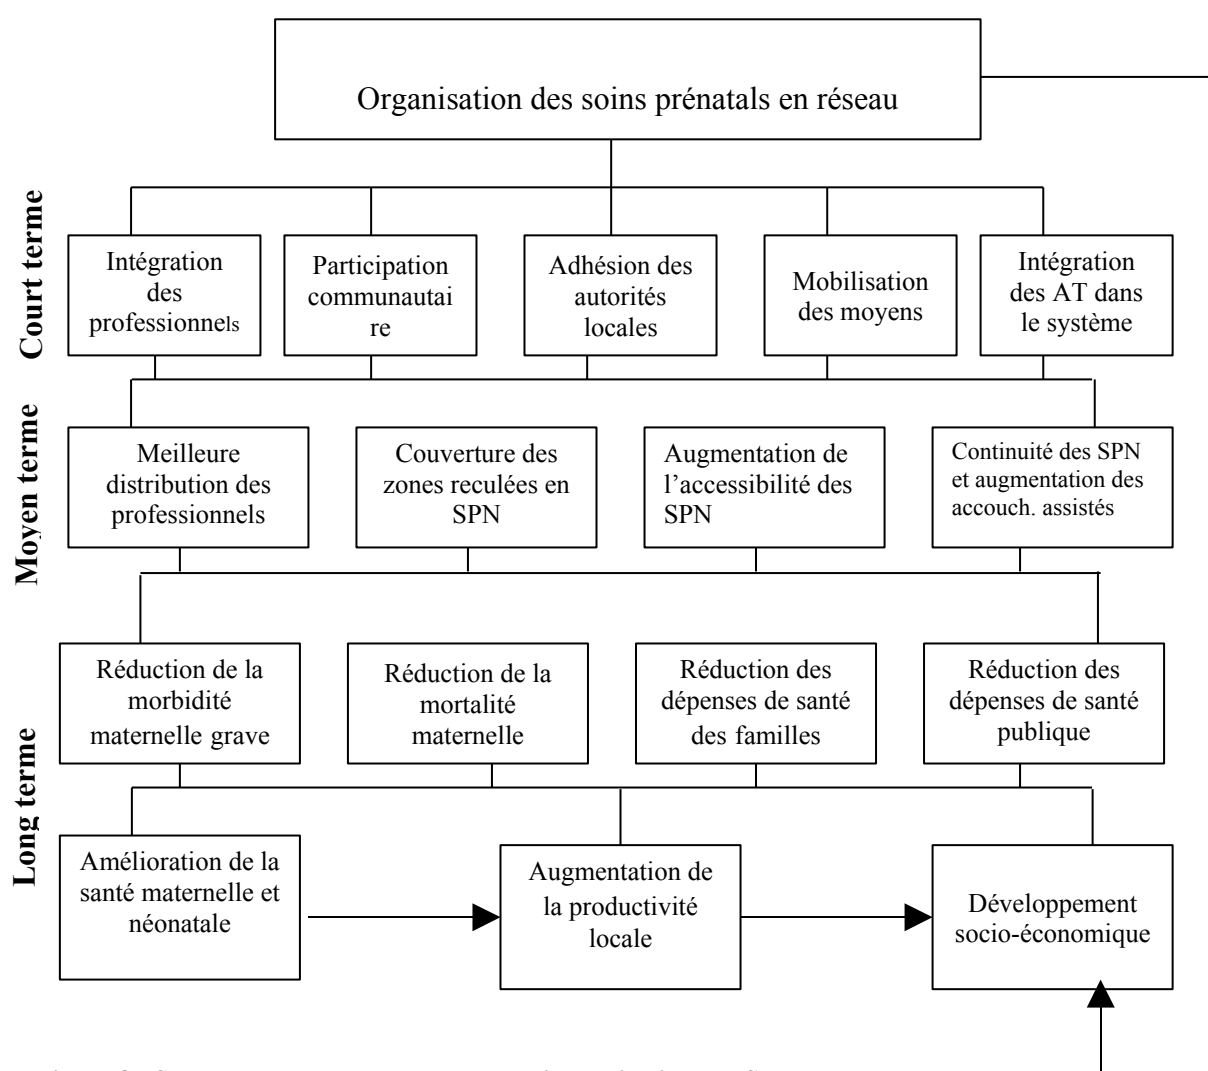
Organisation des soins prénatals en réseau

Court terme

Intégration des professionnels

Participation communautaire

Adhésion des autorités locales

Mobilisation des moyens

Intégration des AT dans le système

Moyen terme

Meilleure distribution des professionnels

Couverture des zones reculées en SPN

Augmentation de l'accessibilité des SPN

Continuité des SPN et augmentation des accouch. assistés

Long terme

Réduction de la morbidité maternelle grave

Réduction de la mortalité maternelle

Réduction des dépenses de santé des familles

Réduction des dépenses de santé publique

Amélioration de la santé maternelle et néonatale

Augmentation de la productivité locale

Développement socio-économique

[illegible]